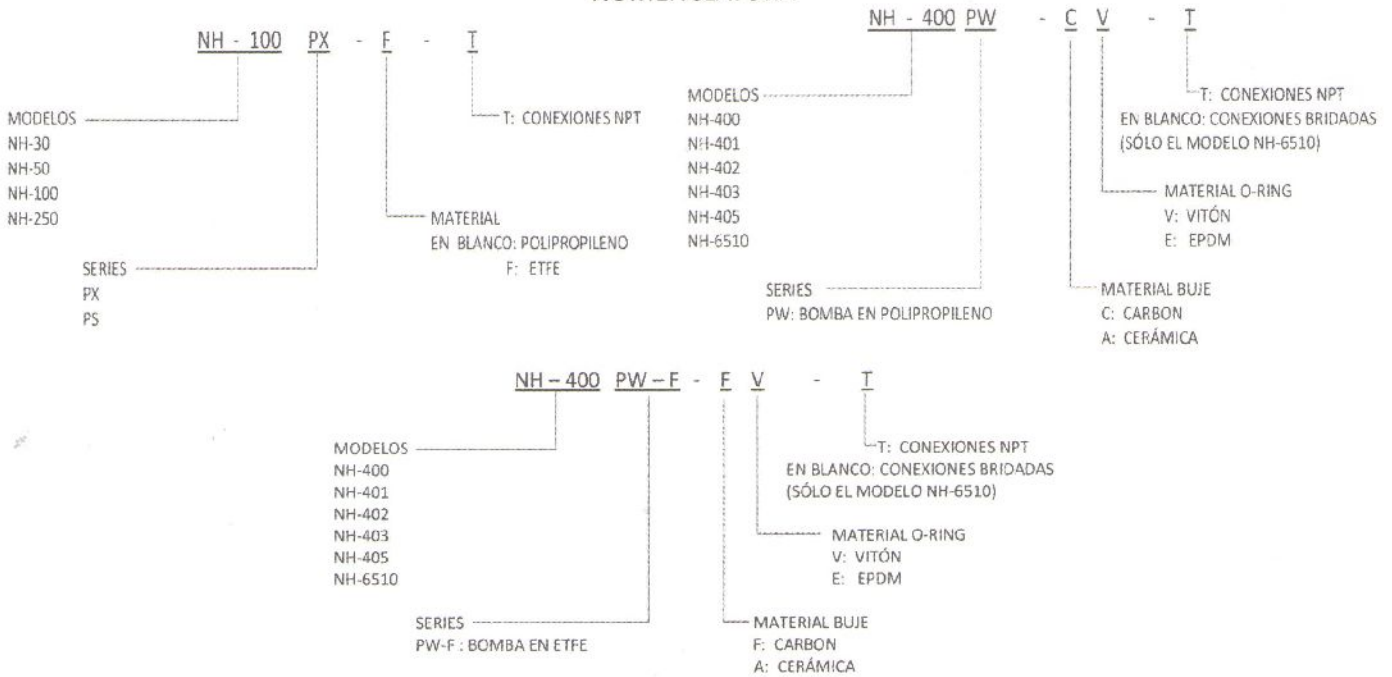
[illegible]

NH - 100 PX - F - T

MODELOS
NH-30
NH-50
NH-100
NH-250

SERIES
PX
PS

MATERIAL
EN BLANCO: POLIPROPILENO
F: ETFE

T: CONEXIONES NPT

NH - 400 PW - C V - T

MODELOS
NH-400
NH-401
NH-402
NH-403
NH-405
NH-6510

SERIES
PW: BOMBA EN POLIPROPILENO

T: CONEXIONES NPT
EN BLANCO: CONEXIONES BRIDADAS
(SÓLO EL MODELO NH-6510)

MATERIAL O-RING
V: VITÓN
E: EPDM

MATERIAL BUJE
C: CARBON
A: CERÁMICA

NH – 400 PW – F - F V - T

MODELOS
NH-400
NH-401
NH-402
NH-403
NH-405
NH-6510

SERIES
PW-F : BOMBA EN ETFE

T: CONEXIONES NPT
EN BLANCO: CONEXIONES BRIDADAS
(SÓLO EL MODELO NH-6510)

MATERIAL O-RING
V: VITÓN
E: EPDM

MATERIAL BUJE
F: CARBON
A: CERÁMICA